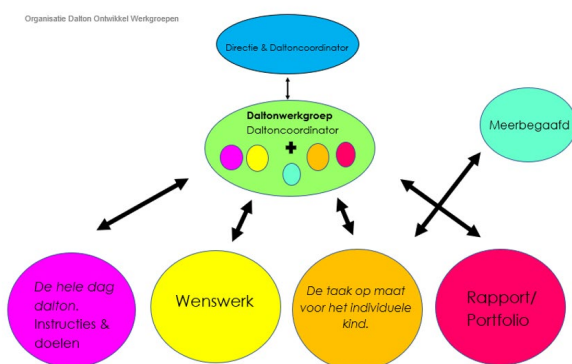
Organisatie Dalton Ontwikkel Werkgroepen

Directie & Daltoncoordinator

Daltonwerkgroep
Daltoncoordinator

+

Meerbegaafd

De hele dag dalton, Instructies & doelen

Wenswerk

De taak op maat voor het individuele kind.

Rapport/ Portfolio